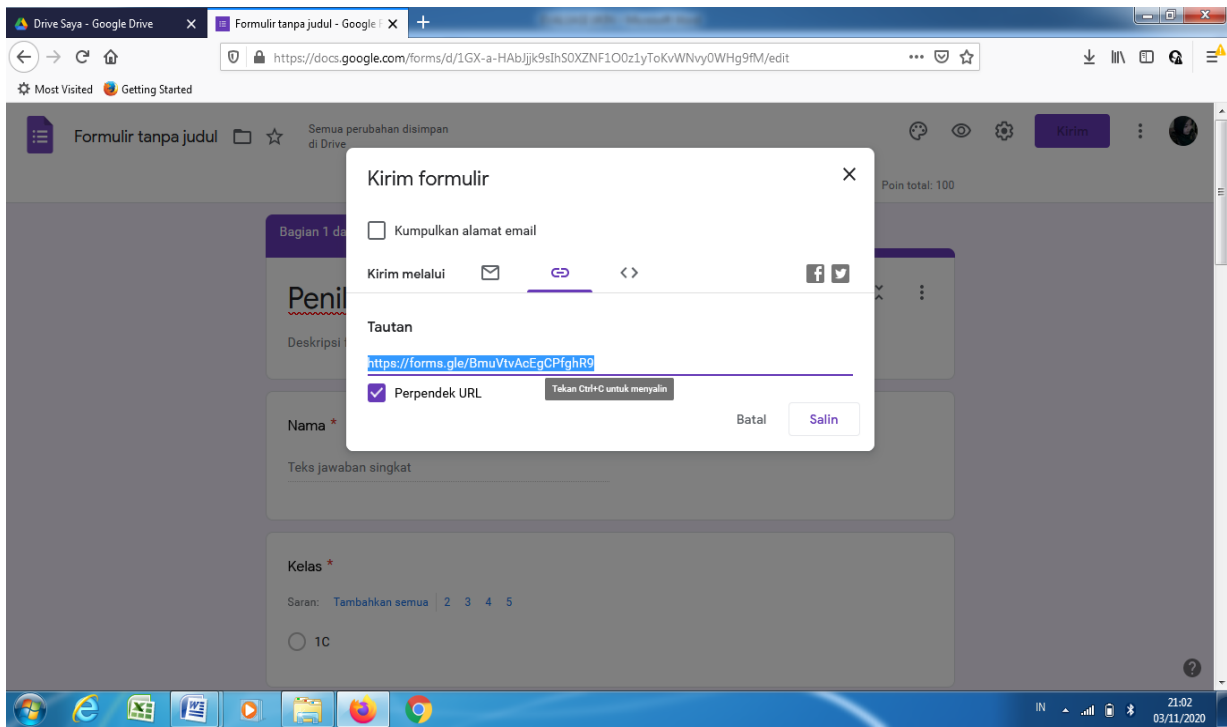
Drive Saya - Google Drive
Formulir tanpa judul - Google F

https://docs.google.com/forms/d/1GX-a-HAbJjjk9sIhS0XZNF1O0z1yToKvWNvy0WHg9fM/edit

Most Visited
Getting Started

Formulir tanpa judul
Semua perubahan disimpan di Drive
Kirim
Poin total: 100

Bagian 1 da

Penil

Deskripsi

Nama *
Teks jawaban singkat

Kelas *
Saran: Tambahkan semua 2 3 4 5
1C

Kirim formulir
Kumpulkan alamat email
Kirim melalui
Tautan
https://forms.gle/BmuVtvAcEgCPfghR9
Tekan Ctrl+C untuk menyalin
Perpendek URL
Batal
Salin

IN
21:02
03/11/2020